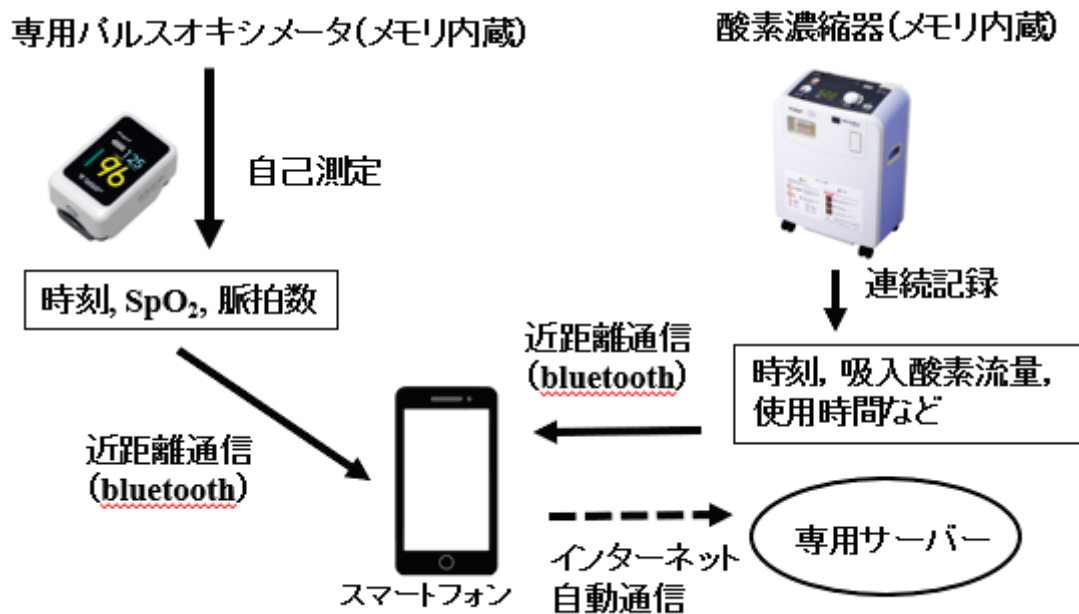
専用パルスオキシメータ(メモリ内蔵)

酸素濃縮器(メモリ内蔵)

自己測定

時刻, $SpO_2$, 脈拍数

連続記録

近距離通信
(bluetooth)

時刻, 吸入酸素流量, 使用時間など

近距離通信
(bluetooth)

専用サーバー

インターネット
自動通信

スマートフォン